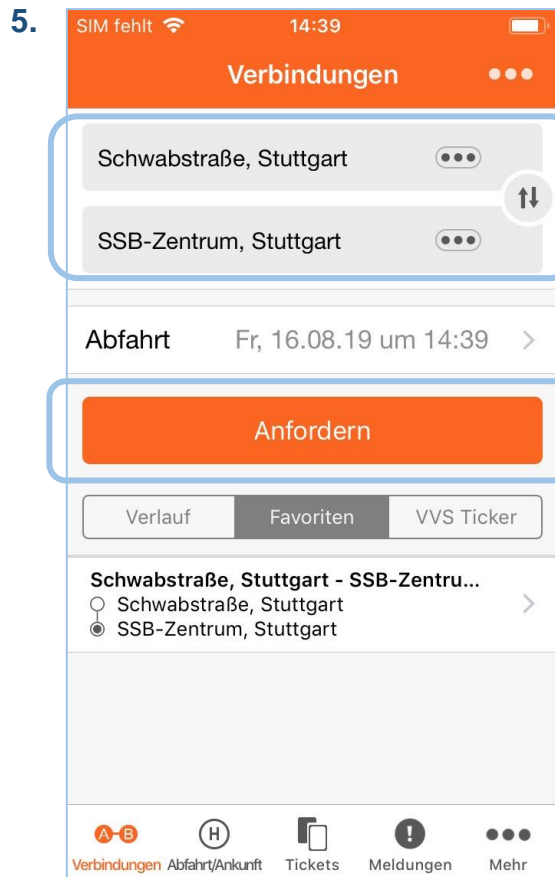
5.

SIM fehlt 14:39

Verbindungen •••

Schwabstraße, Stuttgart •••

SSB-Zentrum, Stuttgart •••

Abfahrt Fr, 16.08.19 um 14:39 >

Anfordern

Verlauf | Favoriten | VVS Ticker

Schwabstraße, Stuttgart - SSB-Zentru...
Schwabstraße, Stuttgart
SSB-Zentrum, Stuttgart

A-B Verbindungen | H Abfahrt/Ankunft | Tickets | Meldungen | ••• Mehr